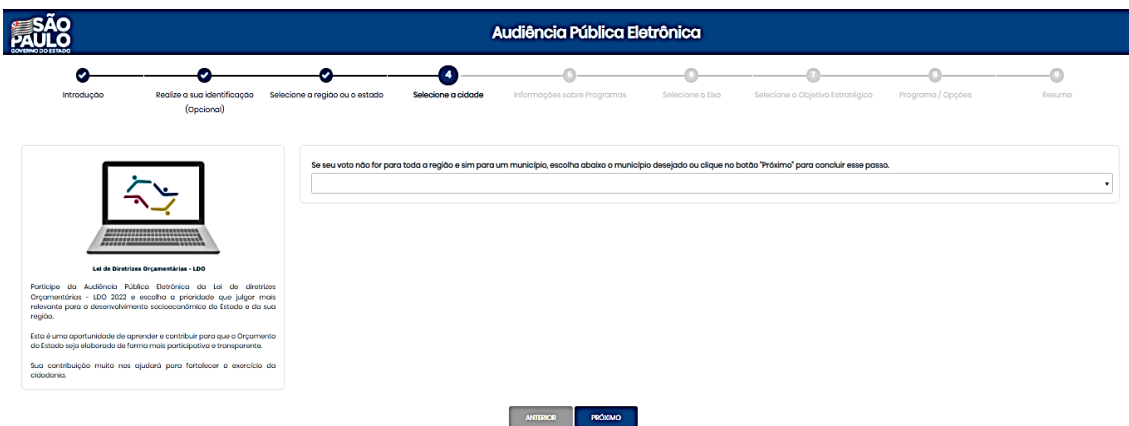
SÃO PAULO
GOVERNO DO ESTADO

Audiência Pública Eletrônica

Introdução

Realize a sua identificação (Opcional)

Selecione a região ou o estado

4
Selecione a cidade

5
Informações sobre Programas

6
Selecione o Eixo

7
Selecione o Objetivo Estratégico

8
Programa / Opções

9
Resumo

Lei de Diretrizes Orçamentárias - LDO

Participe da Audiência Pública Eletrônica da Lei de diretrizes Orçamentárias - LDO 2022 e escolha a prioridade que julgar mais relevante para o desenvolvimento socioeconômico do Estado e da sua região.

Esta é uma oportunidade de aprender e contribuir para que o Orçamento do Estado seja elaborado de forma mais participativa e transparente.

Sua contribuição muito nos ajudará para fortalecer o exercício da cidadania.

Se seu voto não for para toda a região e sim para um município, escolha abaixo o município desejado ou clique no botão "Próximo" para concluir esse passo.

ANTERIOR

PRÓXIMO